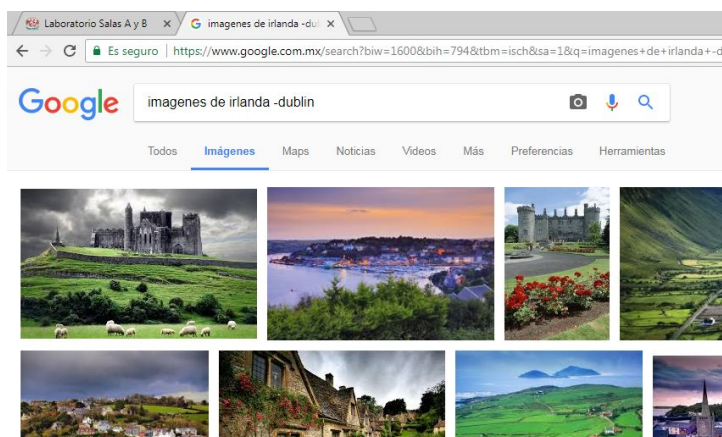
Laboratorio Salas A y B ×
imagenes de irlanda -dul ×

Es seguro | https://www.google.com.mx/search?biw=1600&bih=794&tbm=isch&sa=1&q=imagenes+de+irlanda+-d

Google

imagenes de irlanda -dublin

Todos Imágenes Maps Noticias Videos Más Preferencias Herramientas